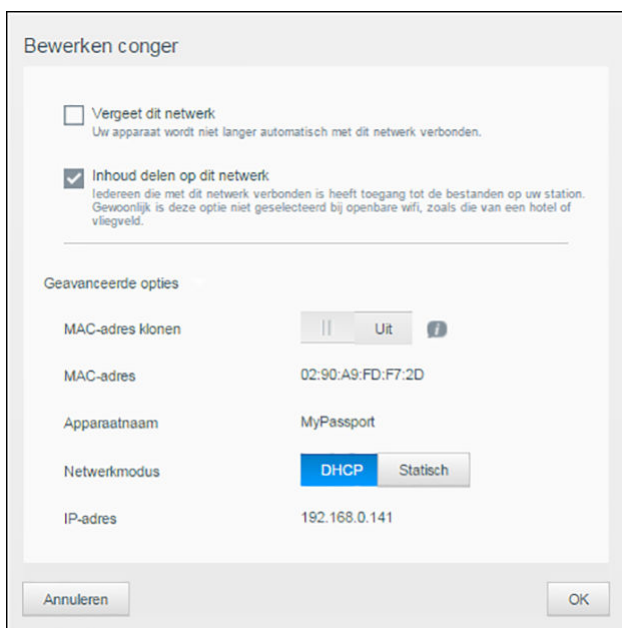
Bewerken conger

Vergeet dit netwerk
Uw apparaat wordt niet langer automatisch met dit netwerk verbonden.

Inhoud delen op dit netwerk
Iedereen die met dit netwerk verbonden is heeft toegang tot de bestanden op uw station. Gewoonlijk is deze optie niet geselecteerd bij openbare wifi, zoals die van een hotel of vliegveld.

Geavanceerde opties

MAC-adres klonen | Uit

MAC-adres 02:90:A9:FD:F7:2D

Apparaatnaam MyPassport

Netwerkmodus DHCP Statisch

IP-adres 192.168.0.141

Annuleren

OK